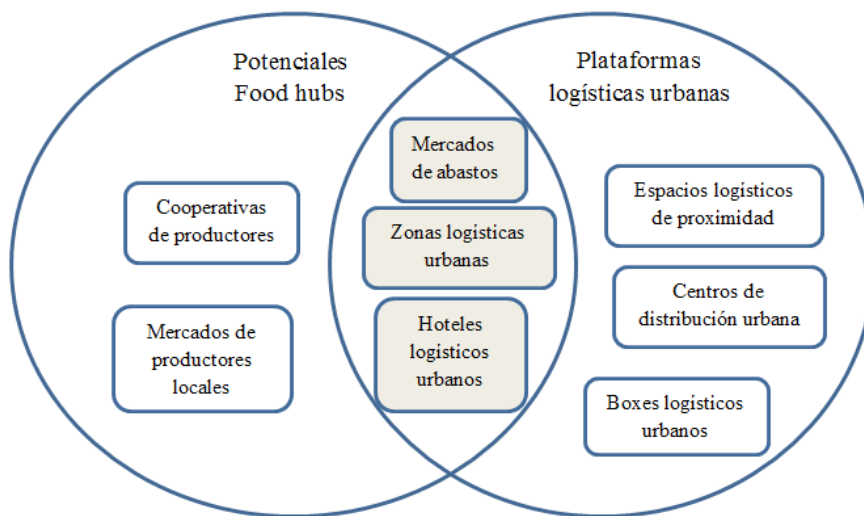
Potenciales
Food hubs

Plataformas
logísticas urbanas

Cooperativas
de productores

Mercados de
productores
locales

Mercados
de abastos

Zonas logisticas
urbanas

Hoteles
logísticos
urbanos

Espacios logisticos
de proximidad

Centros de
distribución urbana

Boxes logísticos
urbanos